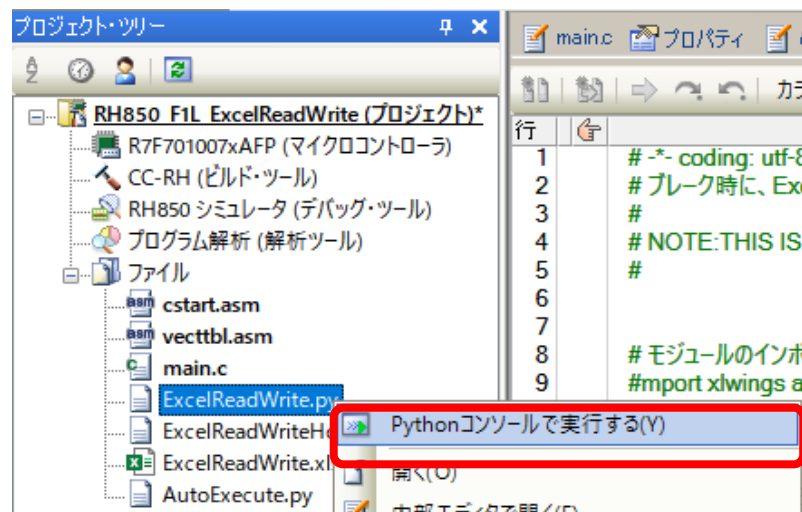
プロジェクト・ツリー

RH850_F1L_ExcelReadWrite (プロジェクト)*
R7F701007xAFP (マイクロコントローラ)
CC-RH (ビルド・ツール)
RH850 シミュレータ (デバッグ・ツール)
プログラム解析 (解析ツール)
ファイル
cstart.asm
vecttbl.asm
main.c
ExcelReadWrite.py
ExcelReadWriteH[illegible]
ExcelReadWrite.xl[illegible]
AutoExecute.py

Pythonコンソールで実行する(Y)
開く(O)
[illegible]

main.c プロパティ

行
1 # -*- coding: utf-8
2 # ブレーク時に、Exc
3 #
4 # NOTE:THIS IS
5 #
6
7
8 # モジュールのインポ
9 #mport xlwings a